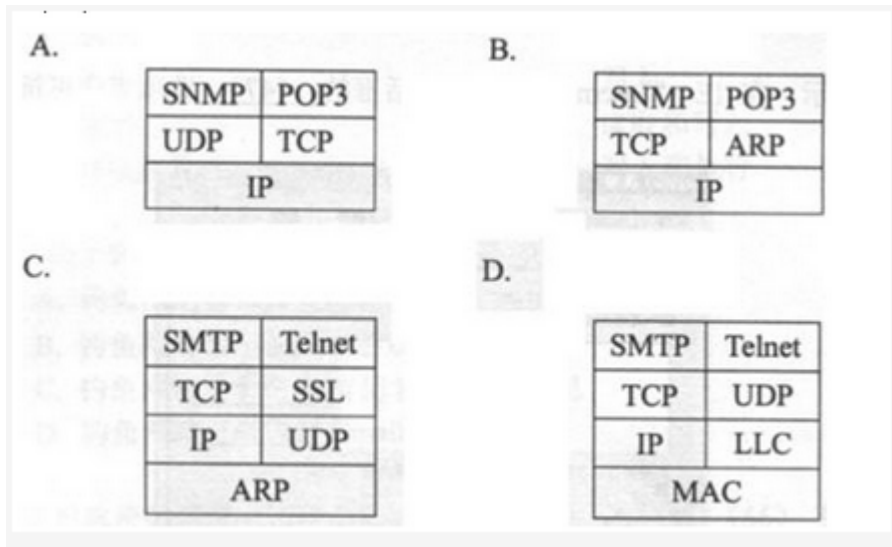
A.

| SNMP | POP3 |
|---|---|
| UDP | TCP |
| IP | |

B.

| SNMP | POP3 |
|---|---|
| TCP | ARP |
| IP | |

C.

| SMTP | Telnet |
|---|---|
| TCP | SSL |
| IP | UDP |
| ARP | |

D.

| SMTP | Telnet |
|---|---|
| TCP | UDP |
| IP | LLC |
| MAC | |